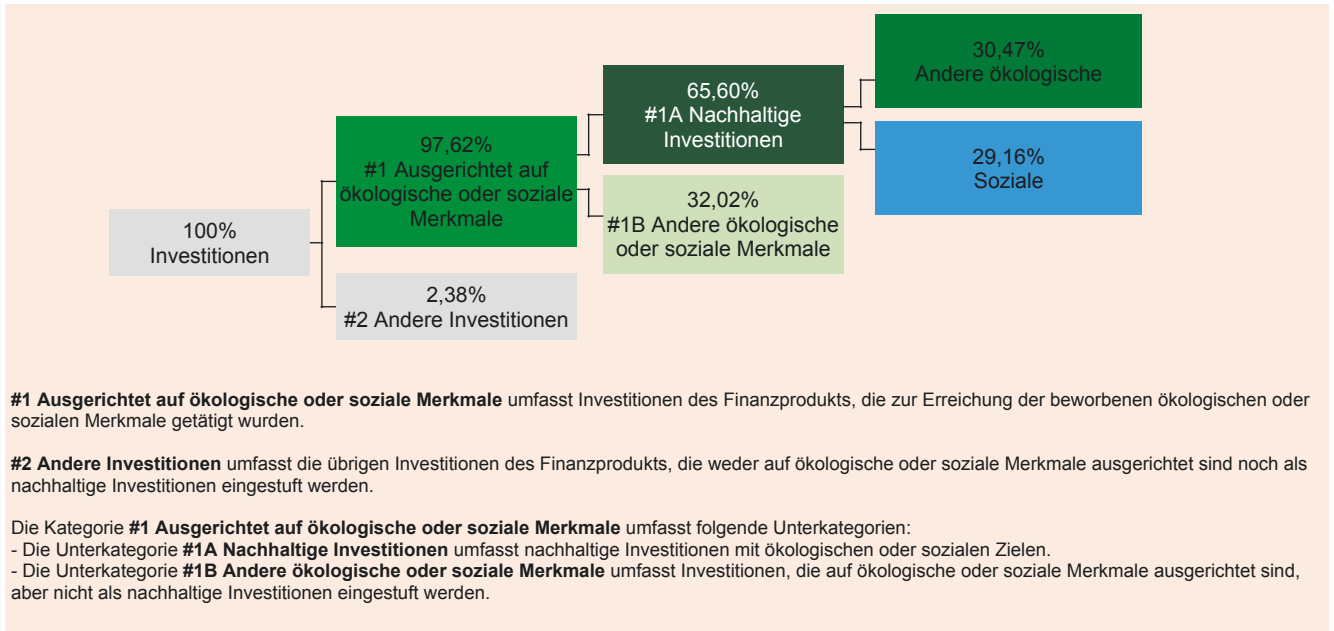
100%
Investitionen

97,62%
#1 Ausgerichtet auf ökologische oder soziale Merkmale

2,38%
#2 Andere Investitionen

65,60%
#1A Nachhaltige Investitionen

32,02%
#1B Andere ökologische oder soziale Merkmale

30,47%
Andere ökologische

29,16%
Soziale

**#1 Ausgerichtet auf ökologische oder soziale Merkmale** umfasst Investitionen des Finanzprodukts, die zur Erreichung der beworbenen ökologischen oder sozialen Merkmale getätigt wurden.

**#2 Andere Investitionen** umfasst die übrigen Investitionen des Finanzprodukts, die weder auf ökologische oder soziale Merkmale ausgerichtet sind noch als nachhaltige Investitionen eingestuft werden.

Die Kategorie **#1 Ausgerichtet auf ökologische oder soziale Merkmale** umfasst folgende Unterkategorien:
- Die Unterkategorie **#1A Nachhaltige Investitionen** umfasst nachhaltige Investitionen mit ökologischen oder sozialen Zielen.
- Die Unterkategorie **#1B Andere ökologische oder soziale Merkmale** umfasst Investitionen, die auf ökologische oder soziale Merkmale ausgerichtet sind, aber nicht als nachhaltige Investitionen eingestuft werden.